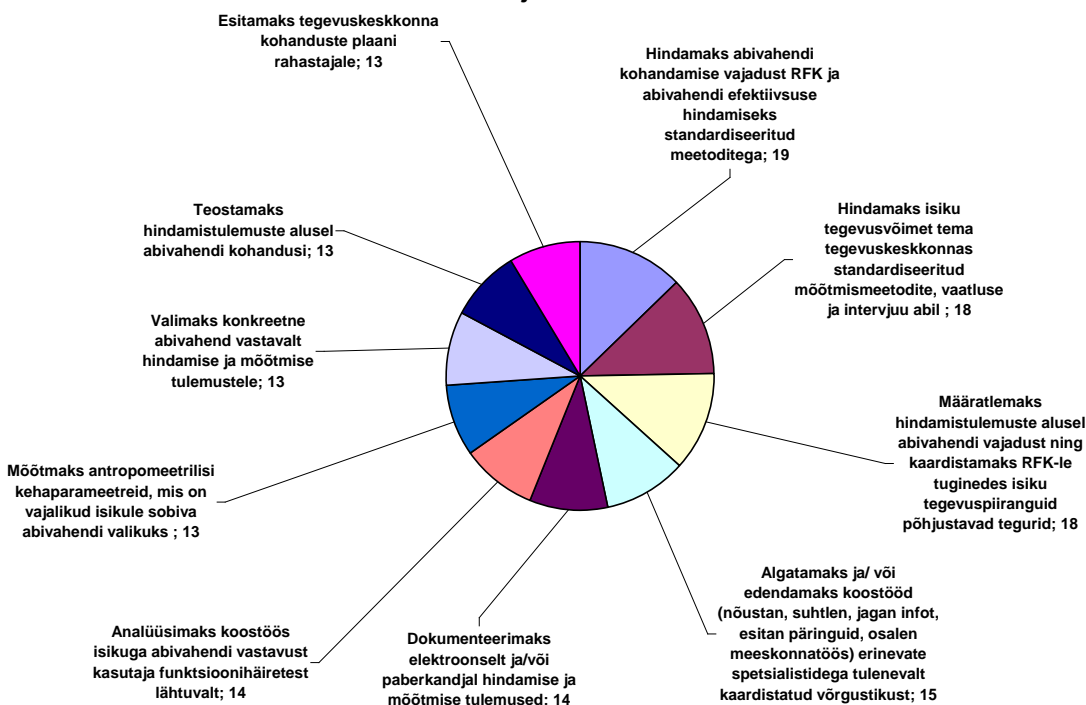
Esitamaks tegevuskeskkonna kohanduste plaani rahastajale; 13

Hindamaks abivahendi kohandamise vajadust RFK ja abivahendi efektiivsuse hindamiseks standardiseeritud meetoditega; 19

Teostamaks hindamistulemuste alusel abivahendi kohandusi; 13

Hindamaks isiku tegevusvõimet tema tegevuskeskkonnas standardiseeritud mõõtmismeetodite, vaatluse ja intervjuu abil ; 18

Valimaks konkreetne abivahend vastavalt hindamise ja mõõtmise tulemustele; 13

Määratlemaks hindamistulemuste alusel abivahendi vajadust ning kaardistamaks RFK-le tuginedes isiku tegevuspiiranguid põhjustavad tegurid; 18

Mõõtmaks antropomeetrilisi kehaparameetreid, mis on vajalikud isikule sobiva abivahendi valikuks ; 13

Algatamaks ja/ või edendamaks koostööd (nõustan, suhtlen, jagan infot, esitan päringuid, osalen meeskonnatöös) erinevate spetsialistidega tulenevalt kaardistatud võrgustikust; 15

Analüüsimaks koostöös isikuga abivahendi vastavust kasutaja funktsioonihäiretest lähtuvalt; 14

Dokumenteerimaks elektroonselt ja/või paberkandjal hindamise ja mõõtmise tulemused; 14